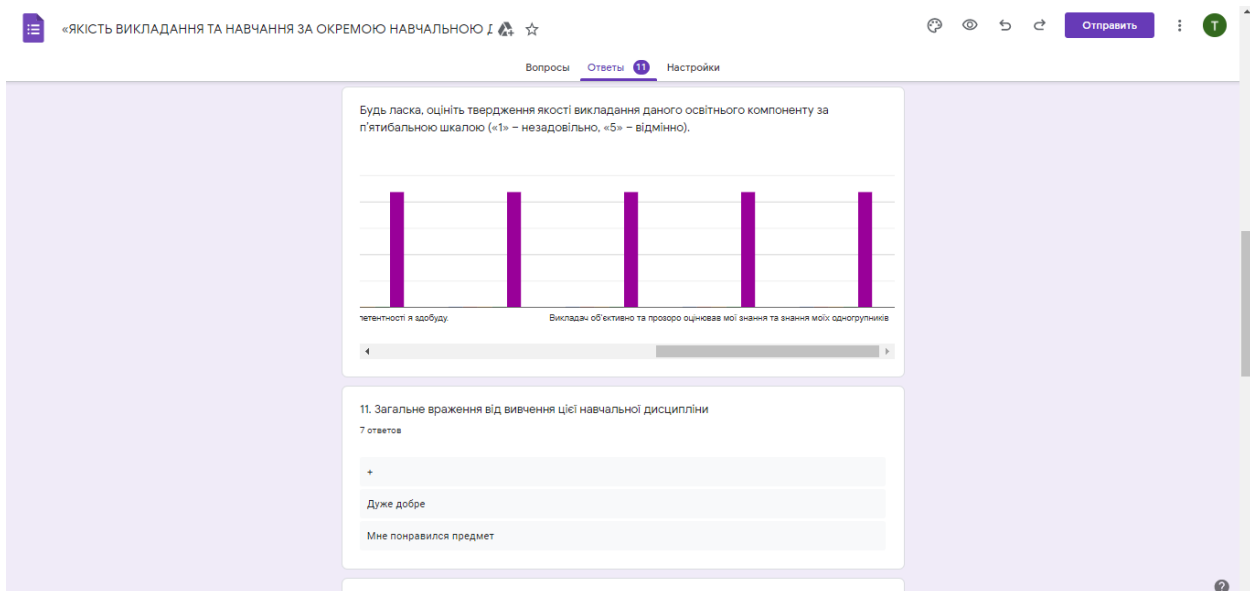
«ЯКІСТЬ ВИКЛАДАННЯ ТА НАВЧАННЯ ЗА ОКРЕМОЮ НАВЧАЛЬНОЮ Д

Отправить

T

Вопросы Ответы 11 Настройки

Будь ласка, оцініть твердження якості викладання даного освітнього компоненту за п'ятибальною шкалою («1» – незадовільно, «5» – відмінно).

петентності я здобуду.

Викладач об'єктивно та прозоро оцінював мої знання та знання моїх одногрупників

11. Загальне враження від вивчення цієї навчальної дисципліни

7 ответов

+

Дуже добре

Мне понравился предмет